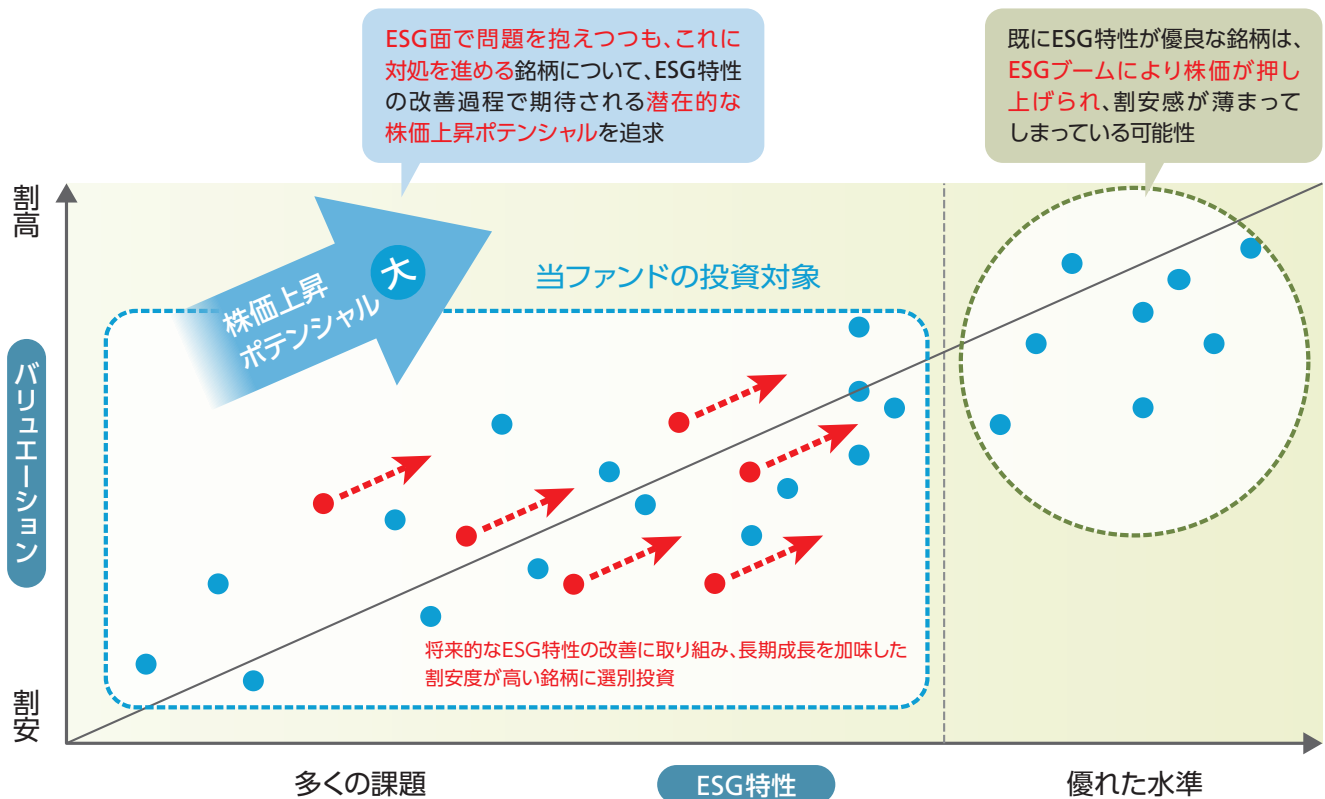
ESG面で問題を抱えつつも、これに対処を進める銘柄について、ESG特性の改善過程で期待される潜在的な株価上昇ポテンシャルを追求

既にESG特性が優良な銘柄は、ESGブームにより株価が押し上げられ、割安感が薄まってしまっている可能性

割高

株価上昇ポテンシャル 大

当ファンドの投資対象

バリュエーション

将来的なESG特性の改善に取り組み、長期成長を加味した割安度が高い銘柄に選別投資

割安

多くの課題

ESG特性

優れた水準